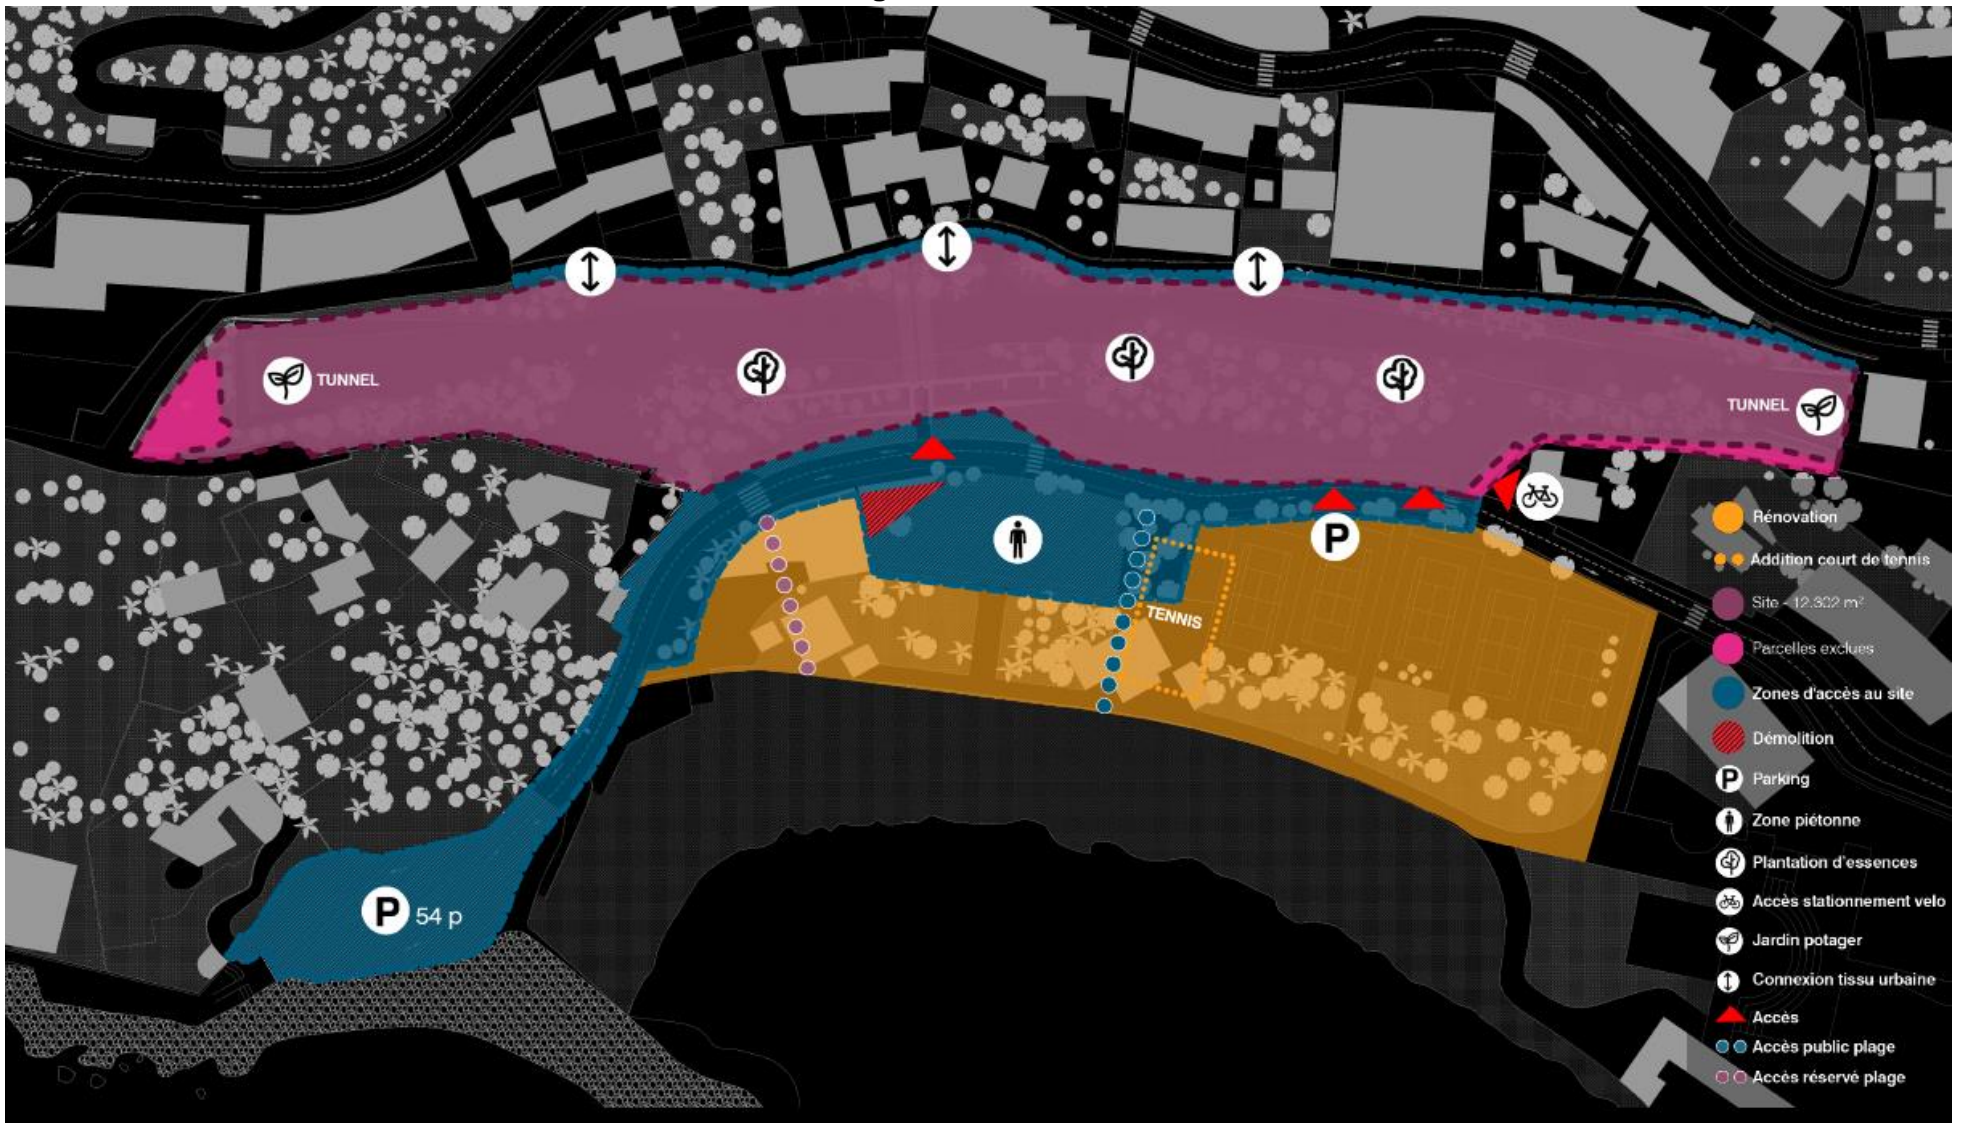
TUNNEL

TUNNEL

TENNIS

P

P 54 p

Rénovation
Addition court de tennis
Site - 12.302 m²
Parcelles exclues
Zones d'accès au site
Démolition
Parking
Zone piétonne
Plantation d'essences
Accès stationnement velo
Jardin potager
Connexion tissu urbaine
Accès
Accès public plage
Accès réservé plage